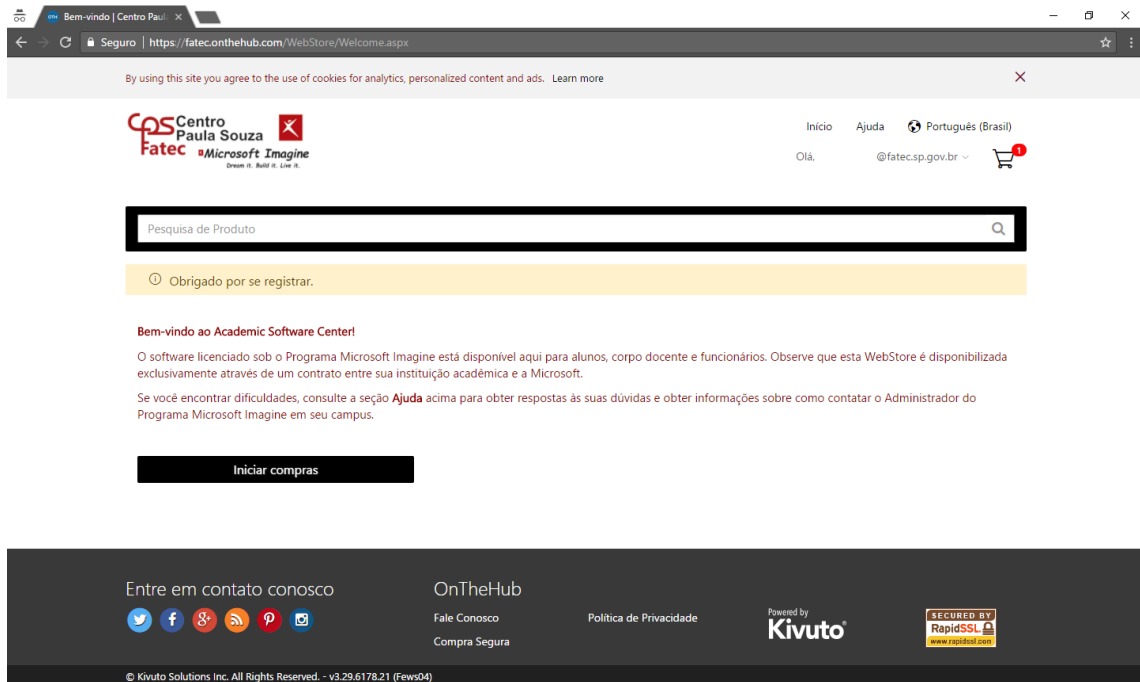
Bem-vindo | Centro Paul ×

Seguro | https://fatec.onthehub.com/WebStore/Welcome.aspx

By using this site you agree to the use of cookies for analytics, personalized content and ads. Learn more

CPS Centro Paula Souza Fatec Microsoft Imagine Dream it. Build it. Live it.

Início Ajuda Português (Brasil)

Olá, @fatec.sp.gov.br

1

Pesquisa de Produto

Obrigado por se registrar.

Bem-vindo ao Academic Software Center!

O software licenciado sob o Programa Microsoft Imagine está disponível aqui para alunos, corpo docente e funcionários. Observe que esta WebStore é disponibilizada exclusivamente através de um contrato entre sua instituição acadêmica e a Microsoft.

Se você encontrar dificuldades, consulte a seção Ajuda acima para obter respostas às suas dúvidas e obter informações sobre como contatar o Administrador do Programa Microsoft Imagine em seu campus.

Iniciar compras

Entre em contato conosco

OnTheHub

Fale Conosco

Compra Segura

Política de Privacidade

Powered by Kivuto

SECURED BY RapidSSL www.rapidssl.com

© Kivuto Solutions Inc. All Rights Reserved. - v3.29.6178.21 (Fews04)